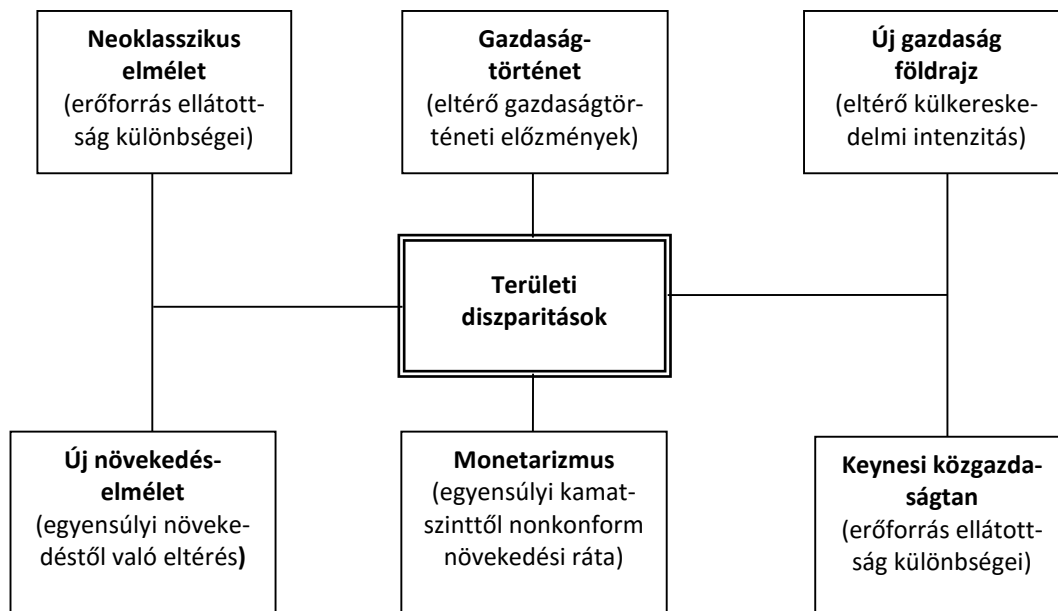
**Neoklasszikus elmélet**
(erőforrás ellátottság különbségei)

**Gazdaságtörténet**
(eltérő gazdaságtörténeti előzmények)

**Új gazdaság földrajz**
(eltérő külkereskedelmi intenzitás)

**Területi diszparitások**

**Új növekedéselmélet**
(egyensúlyi növekedéstől való eltérés**)**

**Monetarizmus**
(egyensúlyi kamatszinttől nonkonform növekedési ráta)

**Keynesi közgazdaságtan**
(erőforrás ellátottság különbségei)